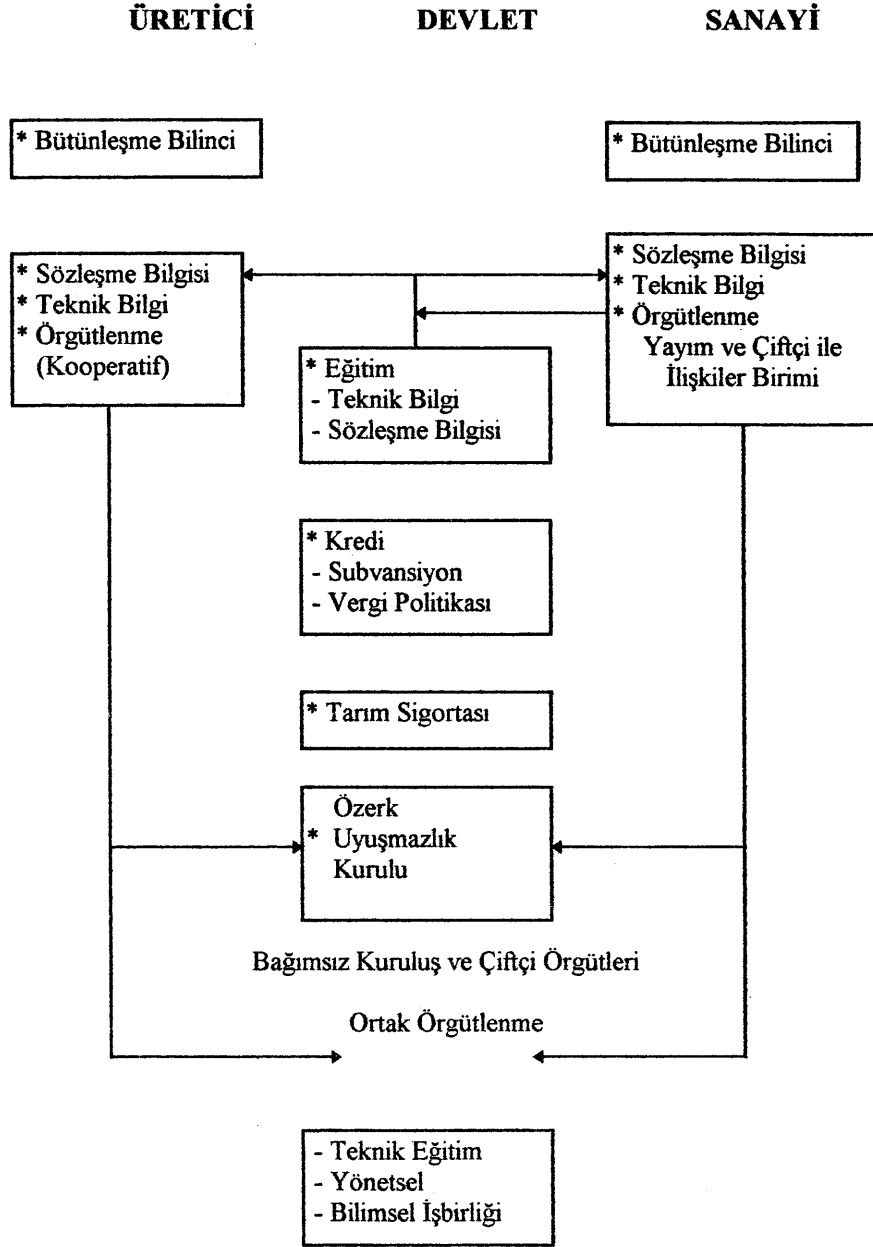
ÜRETİCİ DEVLET SANAYİ

* Bütünleşme Bilinci

* Bütünleşme Bilinci

* Sözleşme Bilgisi
* Teknik Bilgi
* Örgütlenme
(Kooperatif)

* Sözleşme Bilgisi
* Teknik Bilgi
* Örgütlenme
Yayım ve Çiftçi ile İlişkiler Birimi

* Eğitim
- Teknik Bilgi
- Sözleşme Bilgisi

* Kredi
- Subvansiyon
- Vergi Politikası

* Tarım Sigortası

Özerk
* Uyuşmazlık
Kurulu

Bağımsız Kuruluş ve Çiftçi Örgütleri

Ortak Örgütlenme

- Teknik Eğitim
- Yönetsel
- Bilimsel İşbirliği